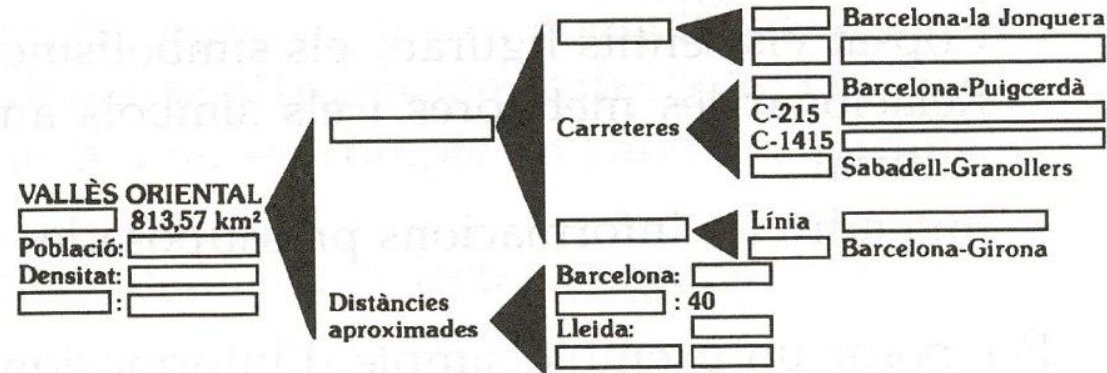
VALLÈS ORIENTAL
813,57 km²
Població:
Densitat:
:

Carreteres
Barcelona-la Jonquera
Barcelona-Puigcerdà
C-215
C-1415
Sabadell-Granollers

Línia
Barcelona-Girona

Distàncies aproximades
Barcelona:
: 40
Lleida: